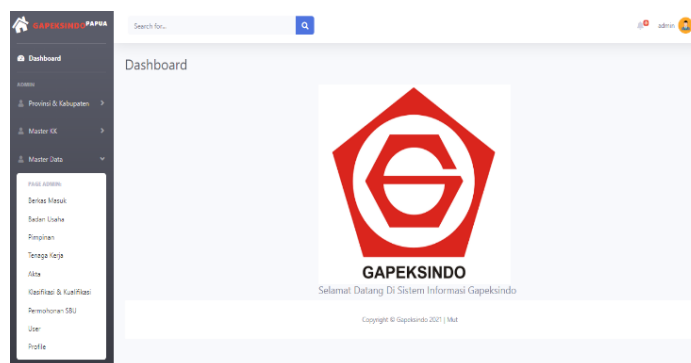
GAPEKSINDO PAPUA

Search for...

admin

Dashboard

ADMIN

Provinsi & Kabupaten

Master KK

Master Data

PAGE ADMIN

Berkas Masuk

Badan Usaha

Pimpinan

Tenaga Kerja

Akta

Klasifikasi & Kualifikasi

Permohonan SBU

User

Profile

Dashboard

GAPEKSINDO

Selamat Datang Di Sistem Informasi Gapeksindo

Copyright © Gapeksindo 2021 | Mut